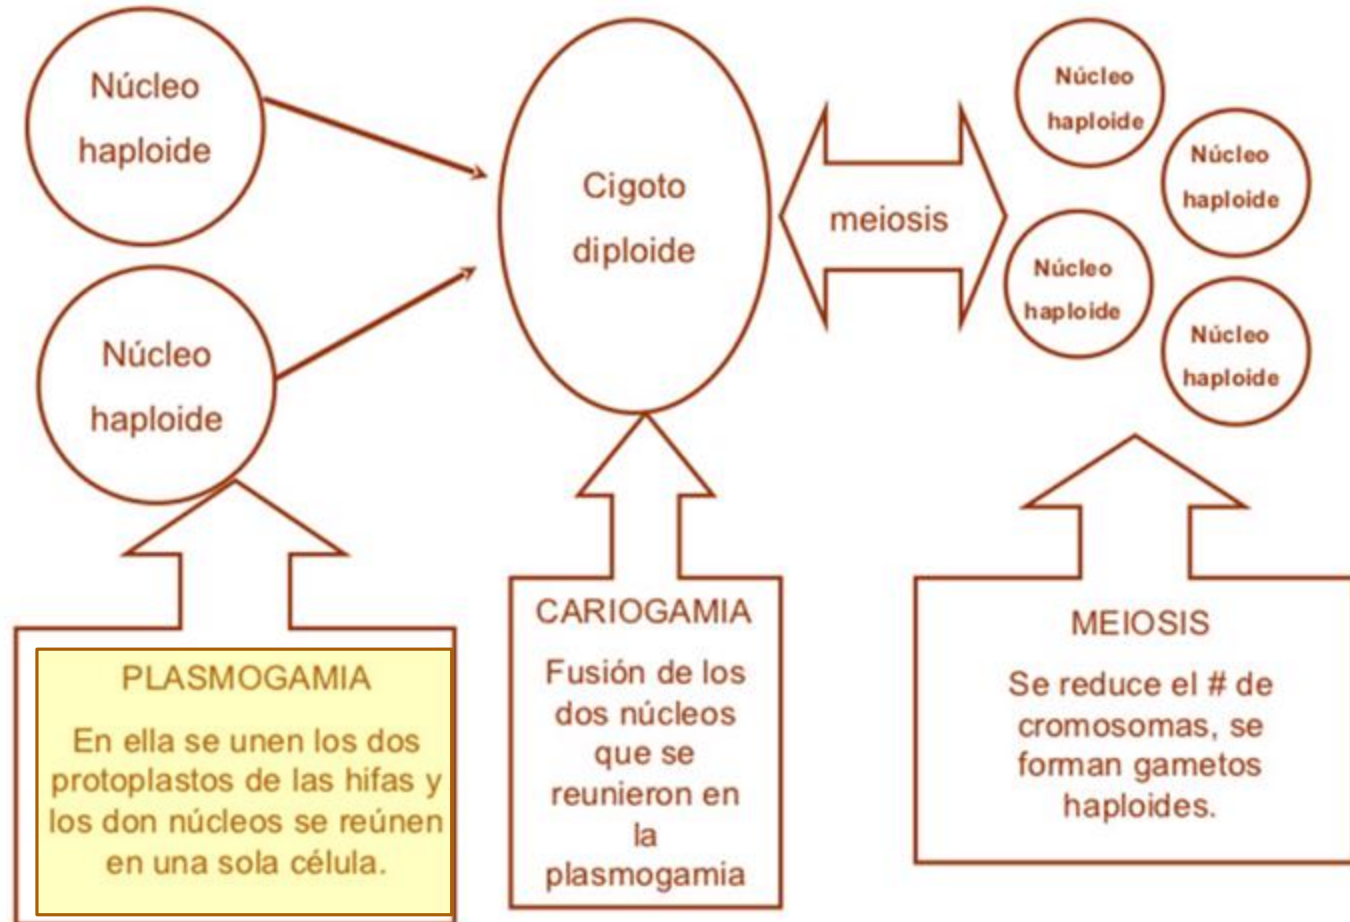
Núcleo haploide

Núcleo haploide

Cigoto diploide

meiosis

Núcleo haploide

Núcleo haploide

Núcleo haploide

Núcleo haploide

PLASMOGAMIA

En ella se unen los dos protoplastos de las hifas y los don núcleos se reúnen en una sola célula.

CARIOGAMIA

Fusión de los dos núcleos que se reunieron en la plasmogamia

MEIOSIS

Se reduce el # de cromosomas, se forman gametos haploides.